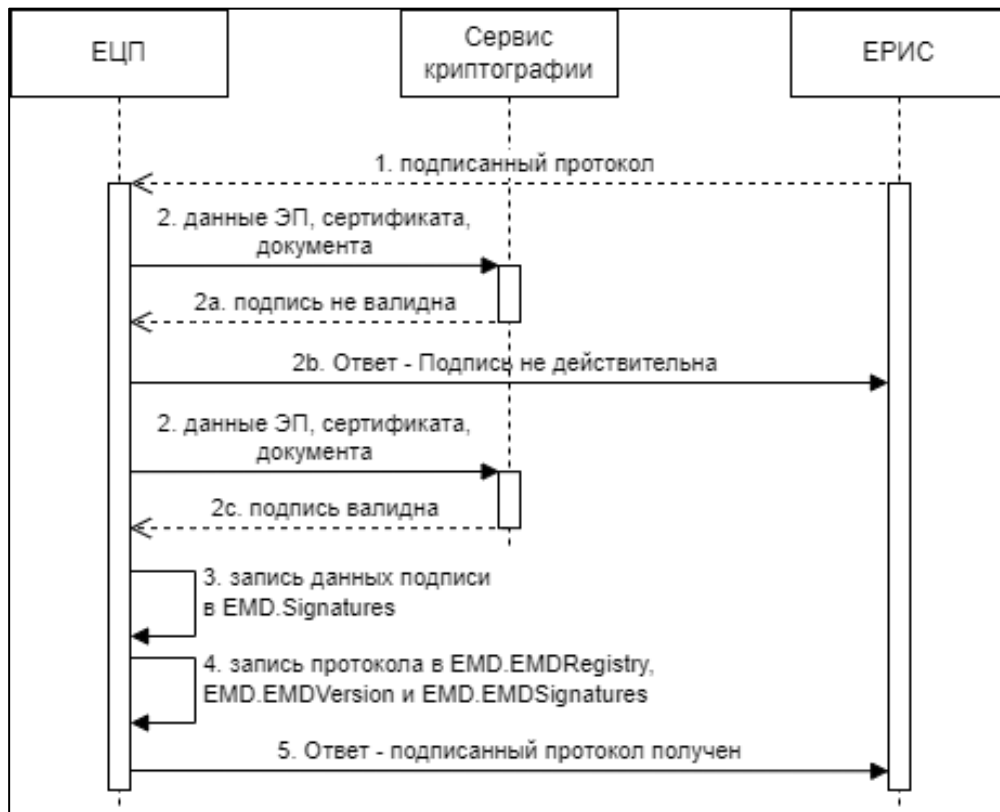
ЕЦП

Сервис криптографии

ЕРИС

1. подписанный протокол

2. данные ЭП, сертификата, документа

2a. подпись не валидна

2b. Ответ - Подпись не действительна

2. данные ЭП, сертификата, документа

2c. подпись валидна

3. запись данных подписи в EMD.Signatures

4. запись протокола в EMD.EMDRegistry, EMD.EMDVersion и EMD.EMDSignatures

5. Ответ - подписанный протокол получен